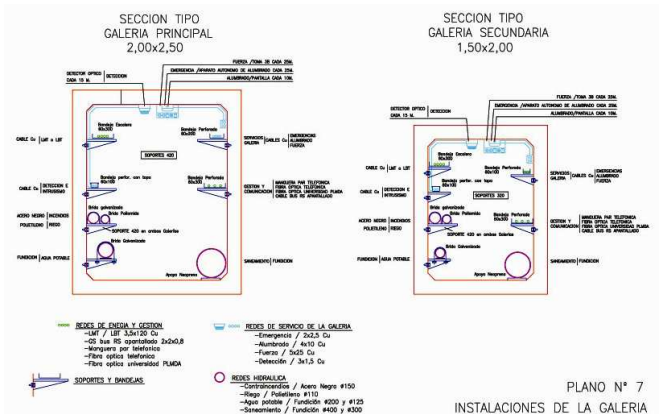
SECCION TIPO
GALERIA PRINCIPAL
2,00x2,50

SECCION TIPO
GALERIA SECUNDARIA
1,50x2,00

DETECTOR OPTICO CADA 15 M. | DETECCION

FUERZA /TOMA 3F CADA 25M.
EMERGENCIA /APARATO AUTONOMO DE ALUMBRADO CADA 25M.
ALUMBRADO/PANTALLA CADA 10M.

CABLE Cu | LMT o LBT

Bandeja Escalera 60x300

Bandeja Perforada 60x300

SERVICIOS GALERIA | CABLES Cu | EMERGENCIAS ALUMBRADO FUERZA

SOPORTES 420

CABLE Cu | DETECCION E INTRUSISMO

Bandeja perfor. con tapa 60x100

Bandeja Perforada 60x300

GESTION Y COMUNICACION | MANGUERA PAR TELEFONICA FIBRA OPTICA TELEFONICA FIBRA OPTICA UNIVERSIDAD PLMDA CABLE BUS RS APANTALLADO

Brida galvanizada

Brida Poliamida

ACERO NEGRO | INCENDIOS
POLIETILENO | RIEGO

SOPORTE 420 en ambos Costados

Brida Galvanizada

FUNDICION | AGUA POTABLE

SANEAMIENTO | FUNDICION

Apoyo Neopreno

DETECTOR OPTICO CADA 15 M. | DETECCION

FUERZA /TOMA 3F CADA 25M.
EMERGENCIA /APARATO AUTONOMO DE ALUMBRADO CADA 25M.
ALUMBRADO/PANTALLA CADA 10M.

CABLE Cu | LMT o LBT

Bandeja Escalera 60x300

Bandeja Perforada 60x100

SERVICIOS GALERIA | CABLES Cu | EMERGENCIAS ALUMBRADO FUERZA

SOPORTES 320

CABLE Cu | DETECCION E INTRUSISMO

Bandeja perfor. con tapa 60x100

Bandeja Perforada 60x300

GESTION Y COMUNICACION | MANGUERA PAR TELEFONICA FIBRA OPTICA TELEFONICA FIBRA OPTICA UNIVERSIDAD PLMDA CABLE BUS RS APANTALLADO

Brida galvanizada

Brida Poliamida

ACERO NEGRO | INCENDIOS
POLIETILENO | RIEGO

SOPORTE 420 en ambos Costados

Brida Galvanizada

FUNDICION | AGUA POTABLE

SANEAMIENTO | FUNDICION

Apoyo Neopreno

REDES DE ENEGIA Y GESTION
–LMT / LBT 3,5x120 Cu
–QS bus RS apantallado 2x2x0,8
–Manguera par telefonica
–Fibra optica telefonica
–Fibra optica universidad PLMDA

SOPORTES Y BANDEJAS

REDES DE SERVICIO DE LA GALERIA
–Emergencia / 2x2,5 Cu
–Alumbrado / 4x10 Cu
–Fuerza / 5x25 Cu
–Detección / 3x1,5 Cu

REDES HIDRAULICA
–Contraincendios / Acero Negro #150
–Riego / Polietileno #110
–Agua potable / Fundición #200 y #125
–Saneamiento / Fundición #400 y #300

PLANO N° 7
INSTALACIONES DE LA GALERIA